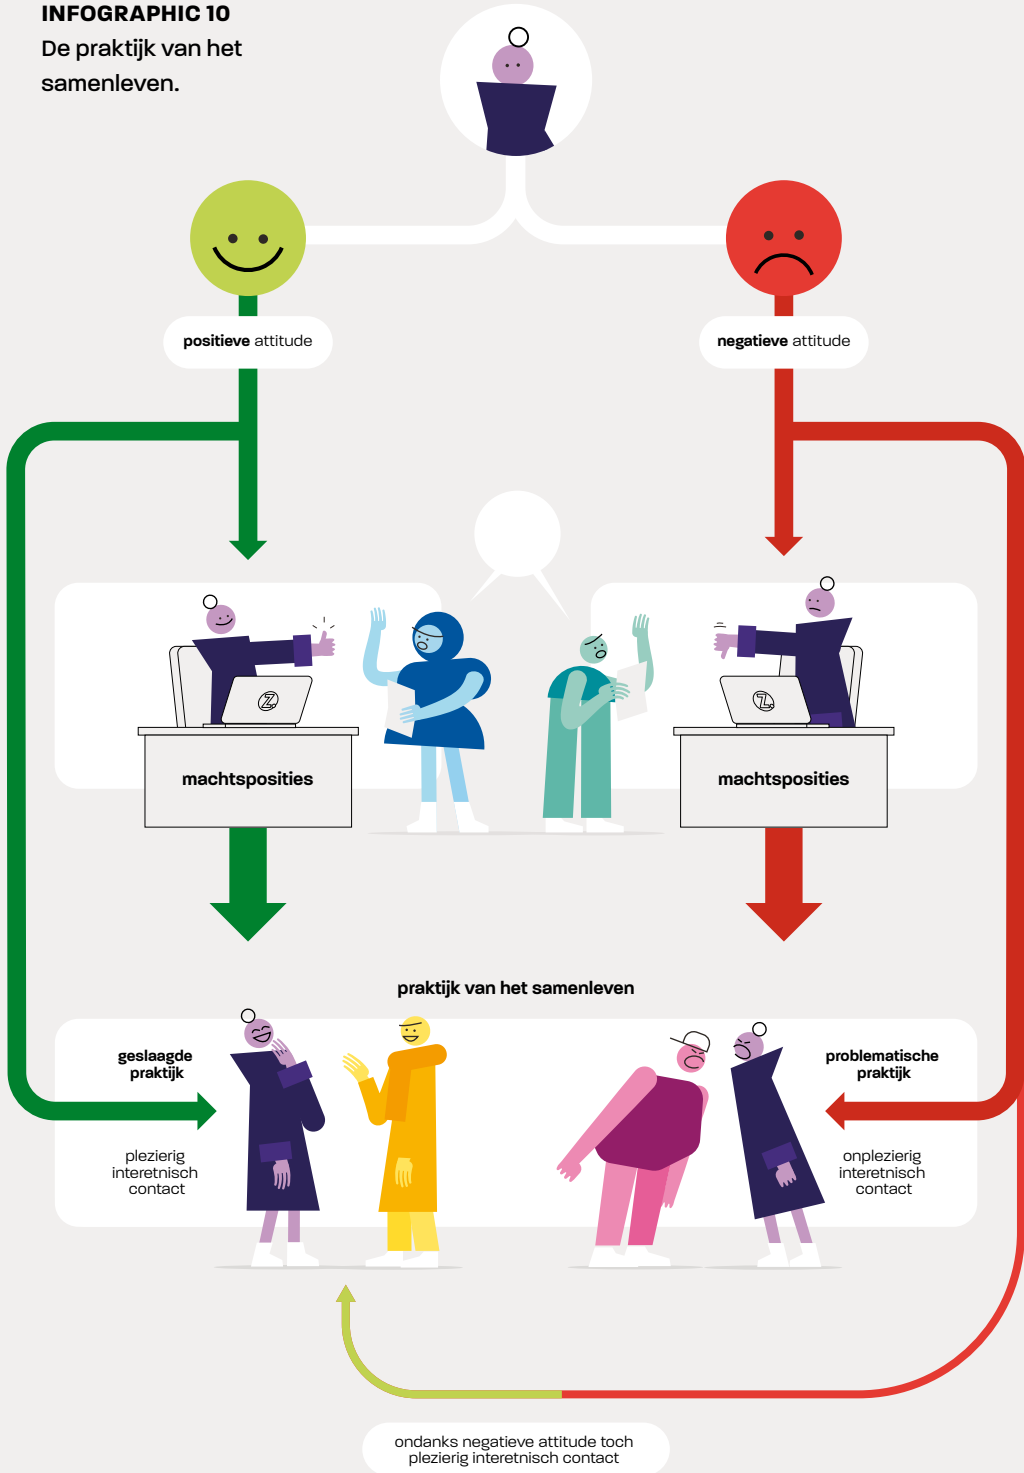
INFOGRAPHIC 10
De praktijk van het samenleven.

positieve attitude

negatieve attitude

machtsposities

machtsposities

praktijk van het samenleven

geslaagde praktijk

plezierig interetnisch contact

problematische praktijk

onplezierig interetnisch contact

ondanks negatieve attitude toch plezierig interetnisch contact